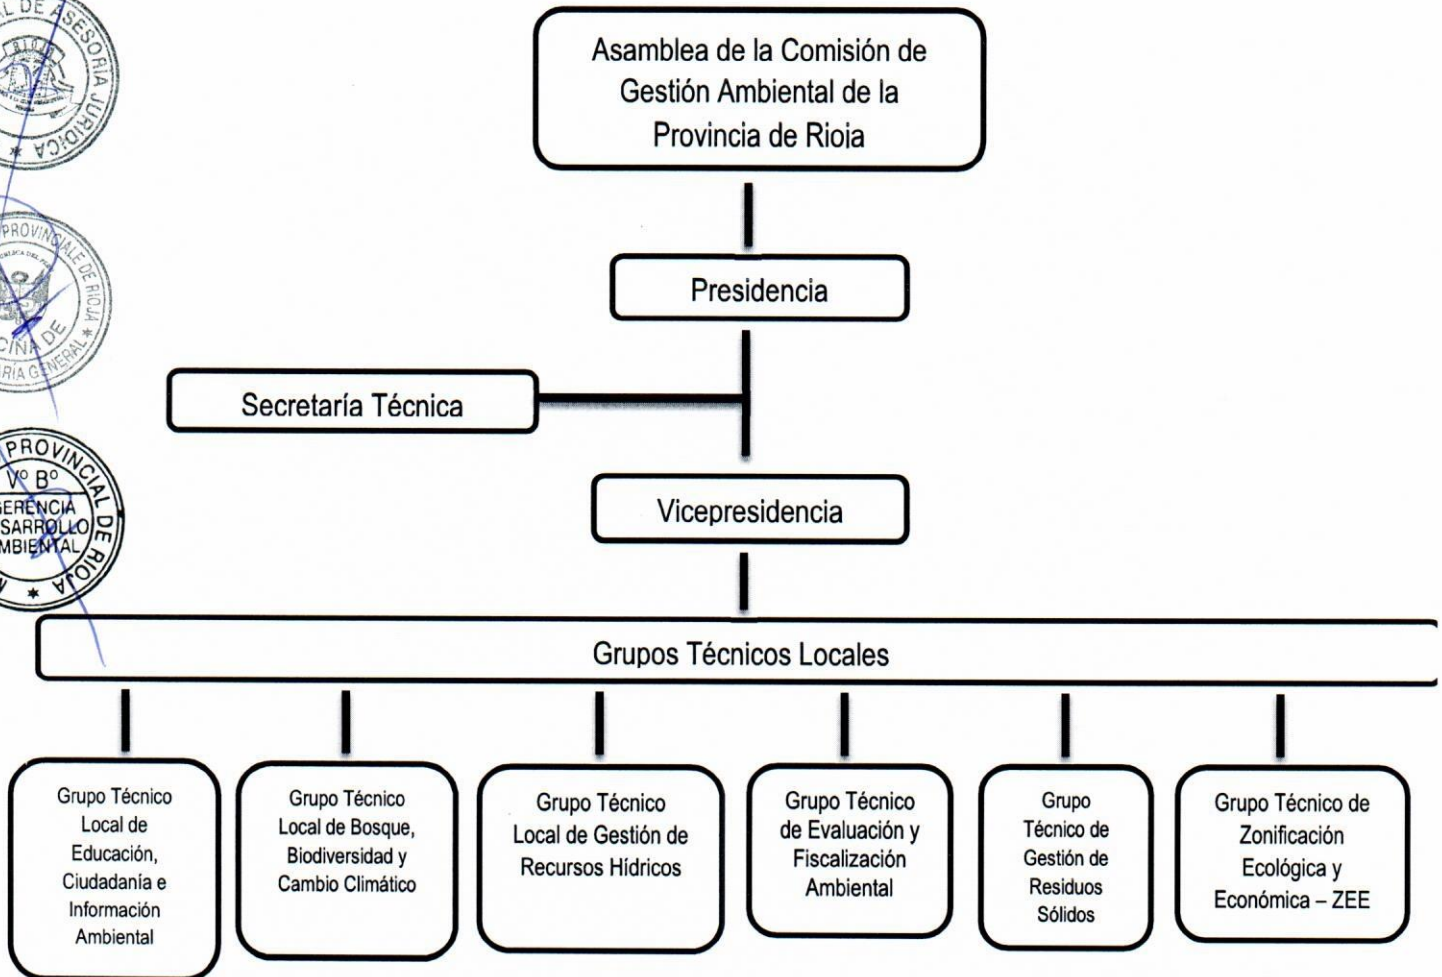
L DE ASESORIA JURIDICA RIOJA

PROVINCIAL DE RIOJA OFICINA DE SECRETARIA GENERAL

PROVINCIAL DE RIOJA
Vº Bº
GERENCIA DESARROLLO AMBIENTAL

Asamblea de la Comisión de Gestión Ambiental de la Provincia de Rioja

Presidencia

Secretaría Técnica

Vicepresidencia

Grupos Técnicos Locales

Grupo Técnico Local de Educación, Ciudadanía e Información Ambiental

Grupo Técnico Local de Bosque, Biodiversidad y Cambio Climático

Grupo Técnico Local de Gestión de Recursos Hídricos

Grupo Técnico de Evaluación y Fiscalización Ambiental

Grupo Técnico de Gestión de Residuos Sólidos

Grupo Técnico de Zonificación Ecológica y Económica – ZEE